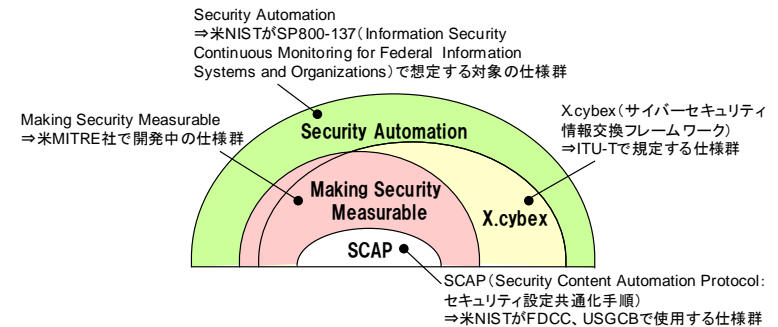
Security Automation
⇒米NISTがSP800-137（Information Security Continuous Monitoring for Federal Information Systems and Organizations）で想定する対象の仕様群

Making Security Measurable
⇒米MITRE社で開発中の仕様群

X.cybex（サイバーセキュリティ情報交換フレームワーク）
⇒ITU-Tで規定する仕様群

Security Automation

Making Security Measurable

X.cybex

SCAP

SCAP（Security Content Automation Protocol:セキュリティ設定共通化手順）
⇒米NISTがFDCC、USGCBで使用する仕様群